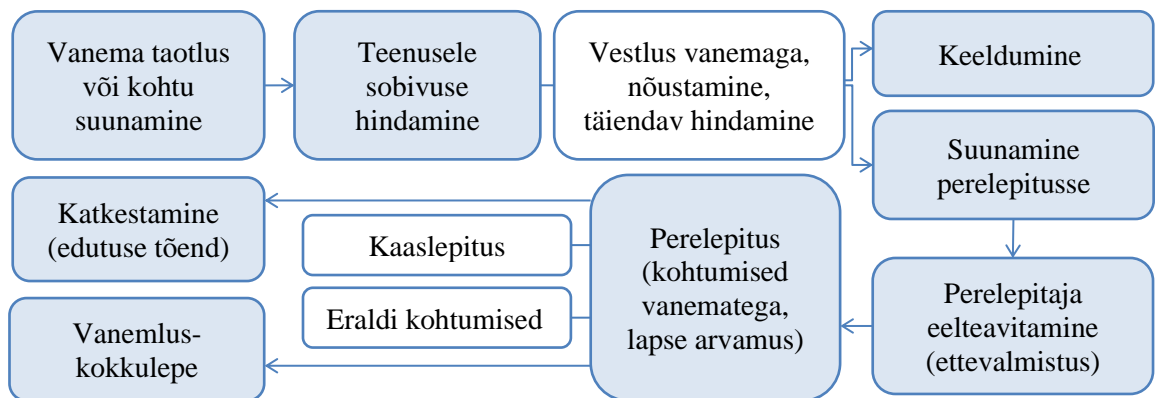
Vanema taotlus või kohtu suunamine

Teenusele sobivuse hindamine

Vestlus vanemaga, nõustamine, täiendav hindamine

Keeldumine

Suunamine perelepitusse

Perelepitaja eelteavitamine (ettevalmistus)

Perelepitus (kohtumised vanematega, lapse arvamus)

Kaaslepitus

Eraldi kohtumised

Katkestamine (edutuse tõend)

Vanemlus-kokkulepe